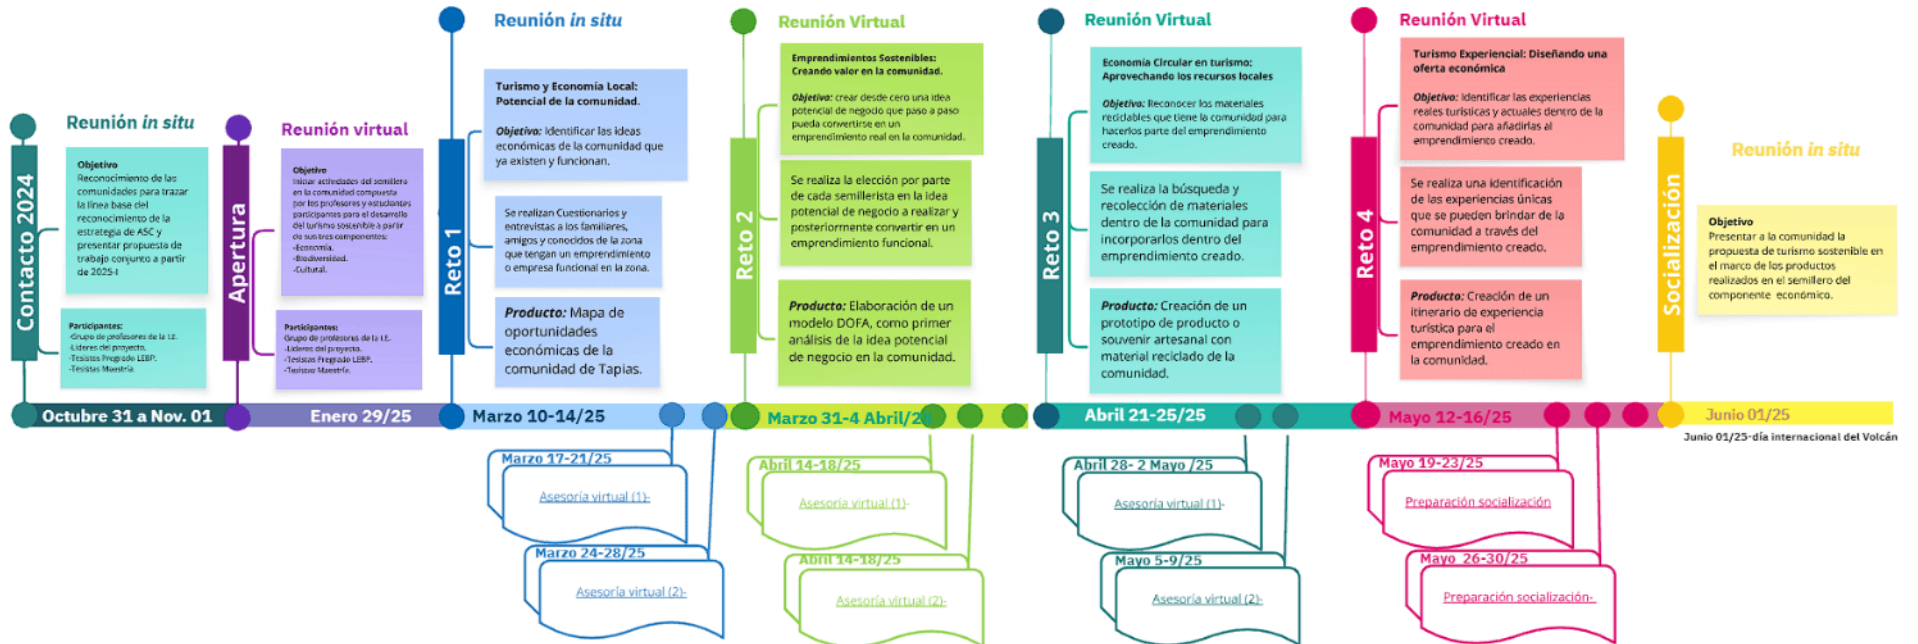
Contacto 2024

Reunión in situ

Objetivo
Reconocimiento de las comunidades para trazar la línea base del reconocimiento de la estrategia de ASC y presentar propuesta de trabajo conjunto a partir de 2025-I

Participantes:
-Grupo de profesores de la I.E.
-Líderes del proyecto.
-Tesistas Pregrado LEBP.
-Tesistas Maestría.

Octubre 31 a Nov. 01

Apertura

Reunión virtual

Objetivo
Iniciar actividades del semillero en la comunidad compuesta por los profesores y estudiantes participantes para el desarrollo del turismo sostenible a partir de sus tres componentes:
-Economía.
-Biodiversidad.
-Cultural.

Participantes:
Grupo de profesores de la I.E.
-Líderes del proyecto.
-Tesistas Pregrado LEBP.
-Tesistas Maestría.

Enero 29/25

Reto 1

Reunión in situ

Turismo y Economía Local: Potencial de la comunidad.

Objetivo: Identificar las ideas económicas de la comunidad que ya existen y funcionan.

Se realizan Cuestionarios y entrevistas a los familiares, amigos y conocidos de la zona que tengan un emprendimiento o empresa funcional en la zona.

Producto: Mapa de oportunidades económicas de la comunidad de Tapias.

Marzo 10-14/25

Marzo 17-21/25
Asesoría virtual (1)-

Marzo 24-28/25
Asesoría virtual (2)-

Reto 2

Reunión Virtual

Emprendimientos Sostenibles: Creando valor en la comunidad.

Objetivo: crear desde cero una idea potencial de negocio que paso a paso pueda convertirse en un emprendimiento real en la comunidad.

Se realiza la elección por parte de cada semillerista en la idea potencial de negocio a realizar y posteriormente convertir en un emprendimiento funcional.

Producto: Elaboración de un modelo DOFA, como primer análisis de la idea potencial de negocio en la comunidad.

Marzo 31-4 Abril/25

Abril 14-18/25
Asesoría virtual (1)-

Abril 14-18/25
Asesoría virtual (2)-

Reto 3

Reunión Virtual

Economía Circular en turismo: Aprovechando los recursos locales

Objetivo: Reconocer los materiales reciclables que tiene la comunidad para hacerlos parte del emprendimiento creado.

Se realiza la búsqueda y recolección de materiales dentro de la comunidad para incorporarlos dentro del emprendimiento creado.

Producto: Creación de un prototipo de producto o souvenir artesanal con material reciclado de la comunidad.

Abril 21-25/25

Abril 28- 2 Mayo /25
Asesoría virtual (1)-

Mayo 5-9/25
Asesoría virtual (2)-

Reto 4

Reunión Virtual

Turismo Experiencial: Diseñando una oferta económica

Objetivo: Identificar las experiencias reales turísticas y actuales dentro de la comunidad para añadirlas al emprendimiento creado.

Se realiza una identificación de las experiencias únicas que se pueden brindar de la comunidad a través del emprendimiento creado.

Producto: Creación de un itinerario de experiencia turística para el emprendimiento creado en la comunidad.

Mayo 12-16/25

Mayo 19-23/25
Preparación socialización

Mayo 26-30/25
Preparación socialización-

Socialización

Reunión in situ

Objetivo
Presentar a la comunidad la propuesta de turismo sostenible en el marco de los productos realizados en el semillero del componente económico.

Junio 01/25
Junio 01/25-día internacional del Volcán